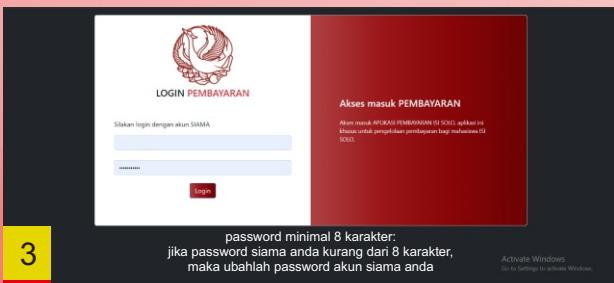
LOGIN PEMBAYARAN

Silakan login dengan akun SIAMA

••••••••••

Login

Akses masuk PEMBAYARAN

Akses masuk APLIKASI PEMBAYARAN ISI SOLO, aplikasi ini khusus untuk pengelolaan pembayaran bagi mahasiswa ISI SOLO.

3

password minimal 8 karakter:
jika password siama anda kurang dari 8 karakter,
maka ubahlah password akun siama anda

Activate Windows
Go to Settings to activate Windows.